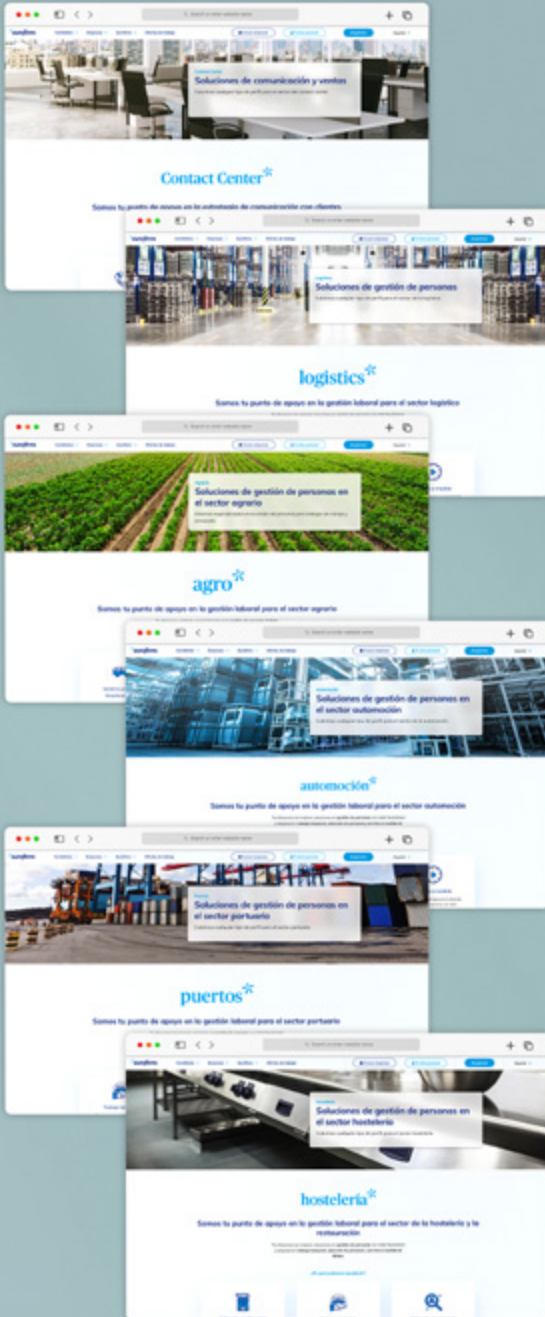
Soluciones de comunicación y ventas

Contact Center

Somos tu punto de apoyo en la estrategia de comunicación con clientes

Soluciones de gestión de personas

logistics

Somos tu punto de apoyo en la gestión laboral para el sector logístico

Soluciones de gestión de personas en el sector agrario

agro

Somos tu punto de apoyo en la gestión laboral para el sector agrario

Soluciones de gestión de personas en el sector automoción

automoción

Somos tu punto de apoyo en la gestión laboral para el sector automoción

Soluciones de gestión de personas en el sector portuario

puertos

Somos tu punto de apoyo en la gestión laboral para el sector portuario

Soluciones de gestión de personas en el sector hostelería

hostelería

Somos tu punto de apoyo en la gestión laboral para el sector de la hostelería y la restauración